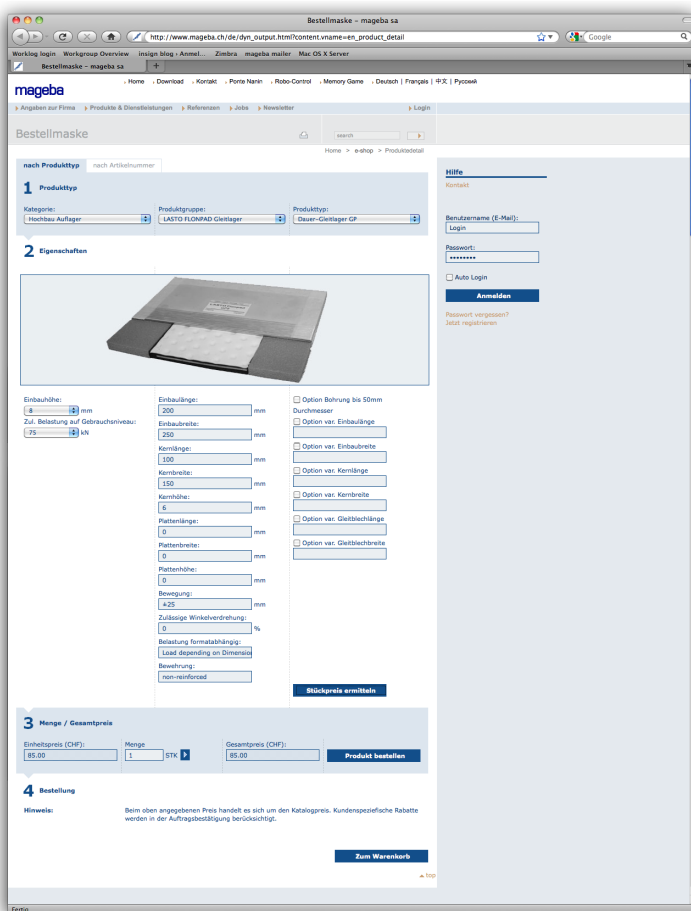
Bestellmaske – mageba sa

http://www.mageba.ch/de/dyn_output.html?content.vname=en_product_detail

Google

Worklog login Workgroup Overview insign blog › Anmel... Zimbra mageba mailer Mac OS X Server

Bestellmaske – mageba sa

mageba

Home Download Kontakt Ponte Nanin Robo-Control Memory Game Deutsch | Français | 中文 | Русский

Angaben zur Firma Produkte & Dienstleistungen Referenzen Jobs Newsletter Login

Bestellmaske

search

Home > e-shop > Produktedetail

nach Produkttyp nach Artikelnummer

1 Produkttyp

Kategorie: Hochbau Auflager
Produktgruppe: LASTO FLONPAD Gleitlager
Produkttyp: Dauer–Gleitlager GF

2 Eigenschaften

Einbauhöhe: 8 mm
Zul. Belastung auf Gebrauchsniveau: 75 kN

Einbaulänge: 200 mm
Einbaubreite: 250 mm
Kernlänge: 100 mm
Kernbreite: 150 mm
Kernhöhe: 6 mm
Plattenlänge: 0 mm
Plattenbreite: 0 mm
Plattenhöhe: 0 mm
Bewegung: +25 mm
Zulässige Winkelverdrehung: 0 %
Belastung formatabhängig: Load depending on Dimensio
Bewehrung: non-reinforced

Option Bohrung bis 50mm Durchmesser
Option var. Einbaulänge
Option var. Einbaubreite
Option var. Kernlänge
Option var. Kernbreite
Option var. Gleitblechlänge
Option var. Gleitblechbreite

Stückpreis ermitteln

3 Menge / Gesamtpreis

Einheitspreis (CHF): 85.00
Menge 1 STK
Gesamtpreis (CHF): 85.00
Produkt bestellen

4 Bestellung

Hinweis: Beim oben angegebenen Preis handelt es sich um den Katalogpreis. Kundenspezifische Rabatte werden in der Auftragsbestätigung berücksichtigt.

Zum Warenkorb

top

Hilfe
Kontakt

Benutzername (E-Mail):
Login
Passwort:
••••••••
Auto Login
Anmelden
Passwort vergessen?
Jetzt registrieren

Fertig